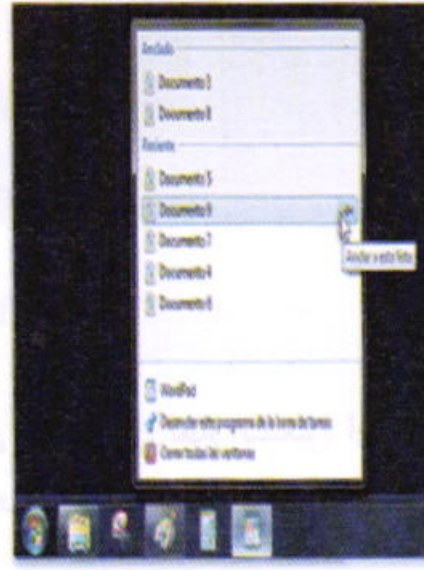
Anclado

Documento 3

Documento 8

Reciente

Documento 5

Documento 9

Anclar a esta lista

Documento 7

Documento 4

Documento 6

WordPad

Desanclar este programa de la barra de tareas

Cerrar todas las ventanas